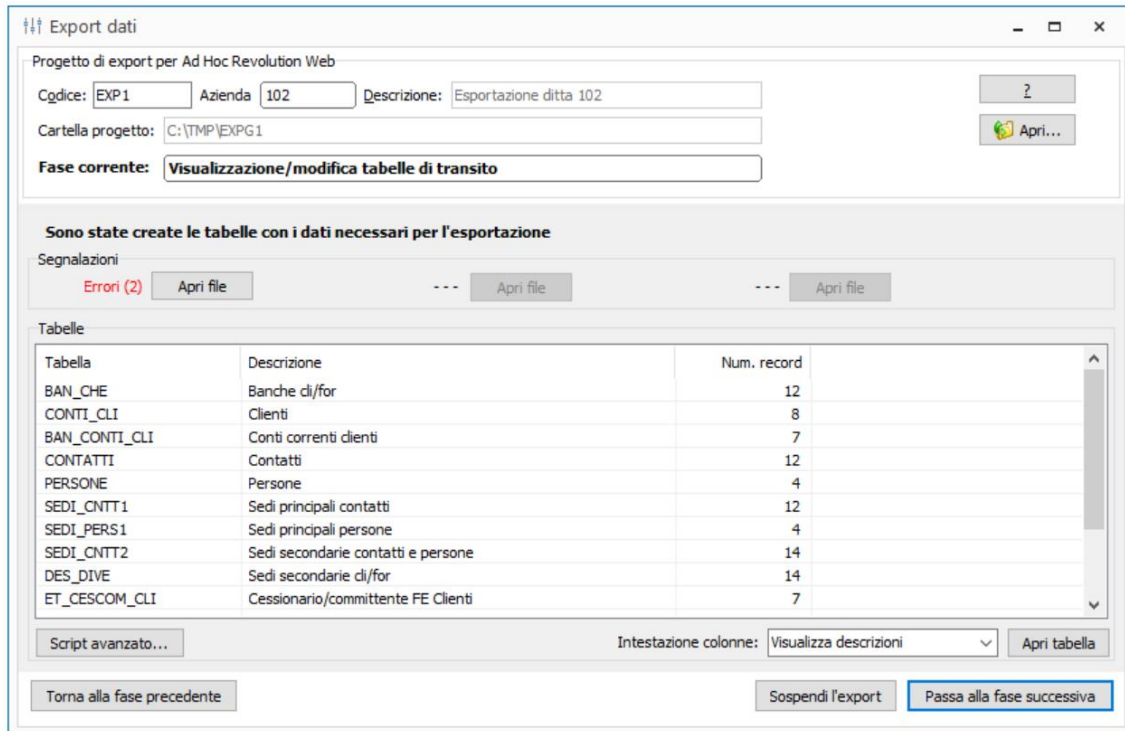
Export dati

Progetto di export per Ad Hoc Revolution Web

Codice: EXP1 Azienda 102 Descrizione: Esportazione ditta 102

?

Cartella progetto: C:\TMP\EXPG1

Apri...

Fase corrente: Visualizzazione/modifica tabelle di transito

Sono state create le tabelle con i dati necessari per l'esportazione

Segnalazioni

Errori (2) Apri file

- - - Apri file

- - - Apri file

Tabelle

| Tabella | Descrizione | Num. record |
|---|---|---|
| BAN_CHE | Banche cli/for | 12 |
| CONTI_CLI | Clienti | 8 |
| BAN_CONTI_CLI | Conti correnti clienti | 7 |
| CONTATTI | Contatti | 12 |
| PERSONE | Persone | 4 |
| SEDI_CNTT1 | Sedi principali contatti | 12 |
| SEDI_PERS1 | Sedi principali persone | 4 |
| SEDI_CNTT2 | Sedi secondarie contatti e persone | 14 |
| DES_DIVE | Sedi secondarie cli/for | 14 |
| ET_CESCOM_CLI | Cessionario/committente FE Clienti | 7 |

Script avanzato...

Intestazione colonne: Visualizza descrizioni

Apri tabella

Torna alla fase precedente

Sospendi l'export

Passa alla fase successiva